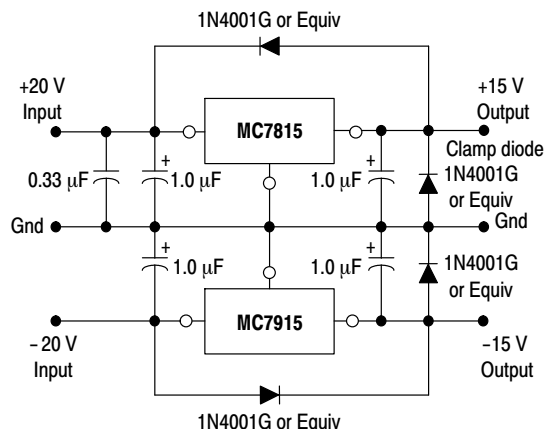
1N4001G or Equiv

+20 V
Input

MC7815

+15 V
Output

Clamp diode
1N4001G
or Equiv

0.33 $\mu$F

+
1.0 $\mu$F

1.0 $\mu$F
+

Gnd

Gnd

+
1.0 $\mu$F

1.0 $\mu$F
+

1N4001G
or Equiv

MC7915

– 20 V
Input

–15 V
Output

1N4001G or Equiv